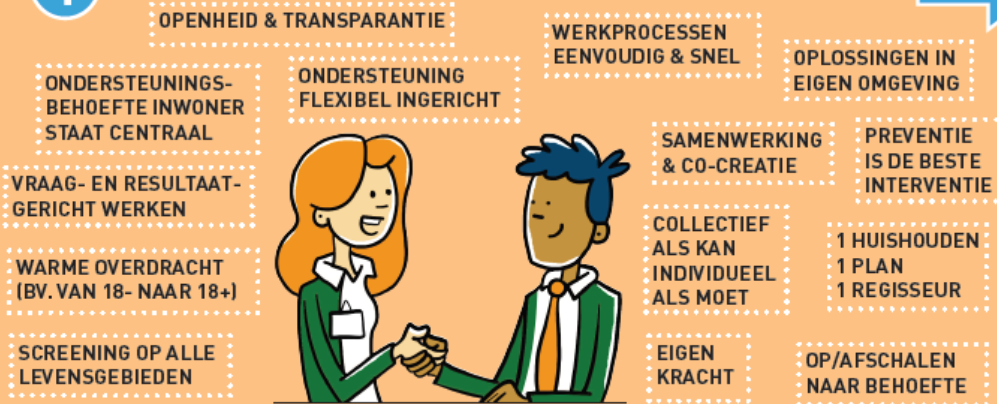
OPENHEID & TRANSPARANTIE

WERKPROCESSEN EENVOUDIG & SNEL

OPLOSSINGEN IN EIGEN OMGEVING

ONDERSTEUNINGSBEHOEFTE INWONER STAAT CENTRAAL

ONDERSTEUNING FLEXIBEL INGERICHT

SAMENWERKING & CO-CREATIE

PREVENTIE IS DE BESTE INTERVENTIE

VRAAG- EN RESULTAATGERICHT WERKEN

COLLECTIEF ALS KAN INDIVIDUEEL ALS MOET

1 HUISHOUDEN
1 PLAN
1 REGISSEUR

WARME OVERDRACHT (BV. VAN 18- NAAR 18+)

SCREENING OP ALLE LEVENSGEBIEDEN

EIGEN KRACHT

OP/AFSCHALEN NAAR BEHOEFTE